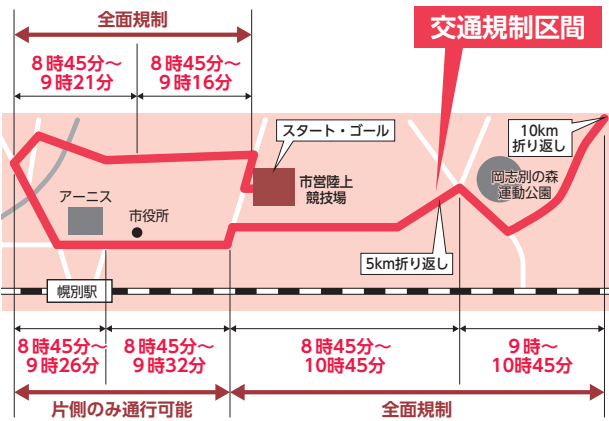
全面規制

8時45分～9時21分

8時45分～9時16分

交通規制区間

スタート・ゴール

10km折り返し

市営陸上競技場

岡志別の森運動公園

アーニス

市役所

5km折り返し

幌別駅

8時45分～9時26分

8時45分～9時32分

8時45分～10時45分

9時～10時45分

片側のみ通行可能

全面規制